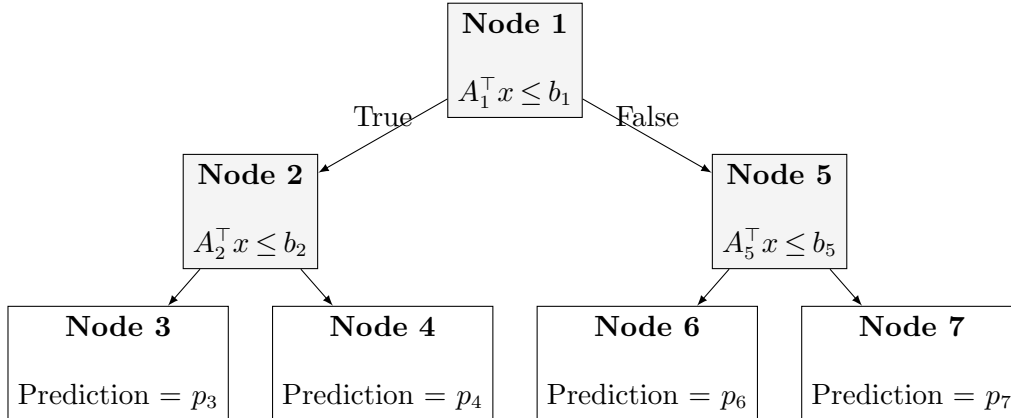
Node 1

$A_1^\top x \leq b_1$

True

False

Node 2

$A_2^\top x \leq b_2$

Node 5

$A_5^\top x \leq b_5$

Node 3

Prediction $= p_3$

Node 4

Prediction $= p_4$

Node 6

Prediction $= p_6$

Node 7

Prediction $= p_7$